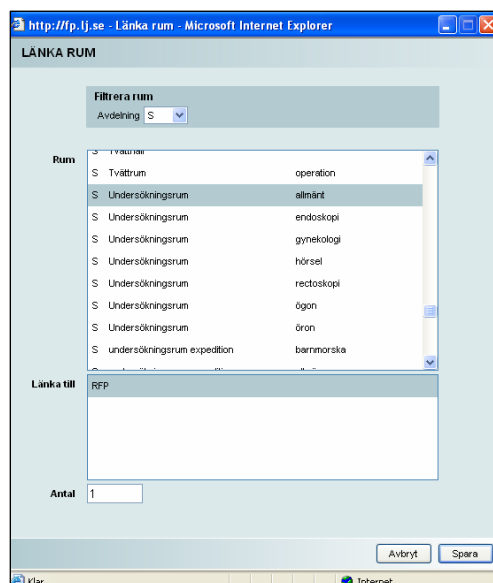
http://fp.lj.se - Länka rum - Microsoft Internet Explorer

LÄNKA RUM

Filtrera rum
Avdelning S

Rum

| | | |
|---|---|---|
| S | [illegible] | |
| S | Tvättrum | operation |
| S | Undersökningsrum | allmänt |
| S | Undersökningsrum | endoskopi |
| S | Undersökningsrum | gynekologi |
| S | Undersökningsrum | hörsel |
| S | Undersökningsrum | rectoskopi |
| S | Undersökningsrum | ögon |
| S | Undersökningsrum | öron |
| S | undersökningsrum expedition | barnmorska |

Länka till
RFP

Antal 1

Avbryt Spara

Klar
Internet